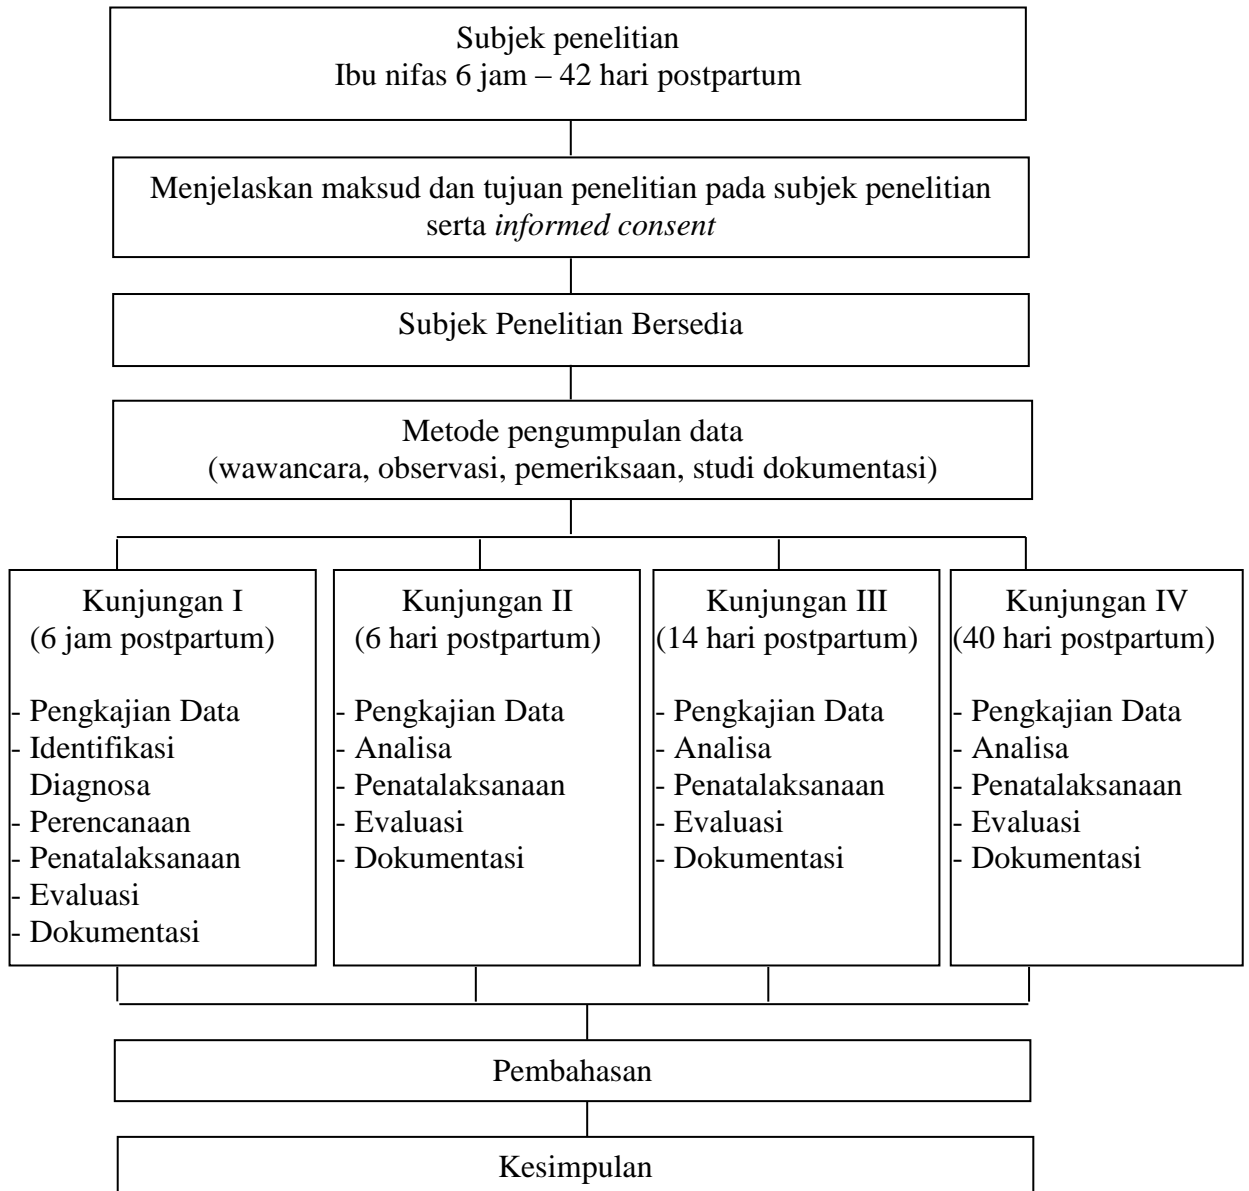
Subjek penelitian
Ibu nifas 6 jam – 42 hari postpartum

Menjelaskan maksud dan tujuan penelitian pada subjek penelitian serta informed consent

Subjek Penelitian Bersedia

Metode pengumpulan data
(wawancara, observasi, pemeriksaan, studi dokumentasi)

Kunjungan I
(6 jam postpartum)

- Pengkajian Data
- Identifikasi Diagnosa
- Perencanaan
- Penatalaksanaan
- Evaluasi
- Dokumentasi

Kunjungan II
(6 hari postpartum)

- Pengkajian Data
- Analisa
- Penatalaksanaan
- Evaluasi
- Dokumentasi

Kunjungan III
(14 hari postpartum)

- Pengkajian Data
- Analisa
- Penatalaksanaan
- Evaluasi
- Dokumentasi

Kunjungan IV
(40 hari postpartum)

- Pengkajian Data
- Analisa
- Penatalaksanaan
- Evaluasi
- Dokumentasi

Pembahasan

Kesimpulan